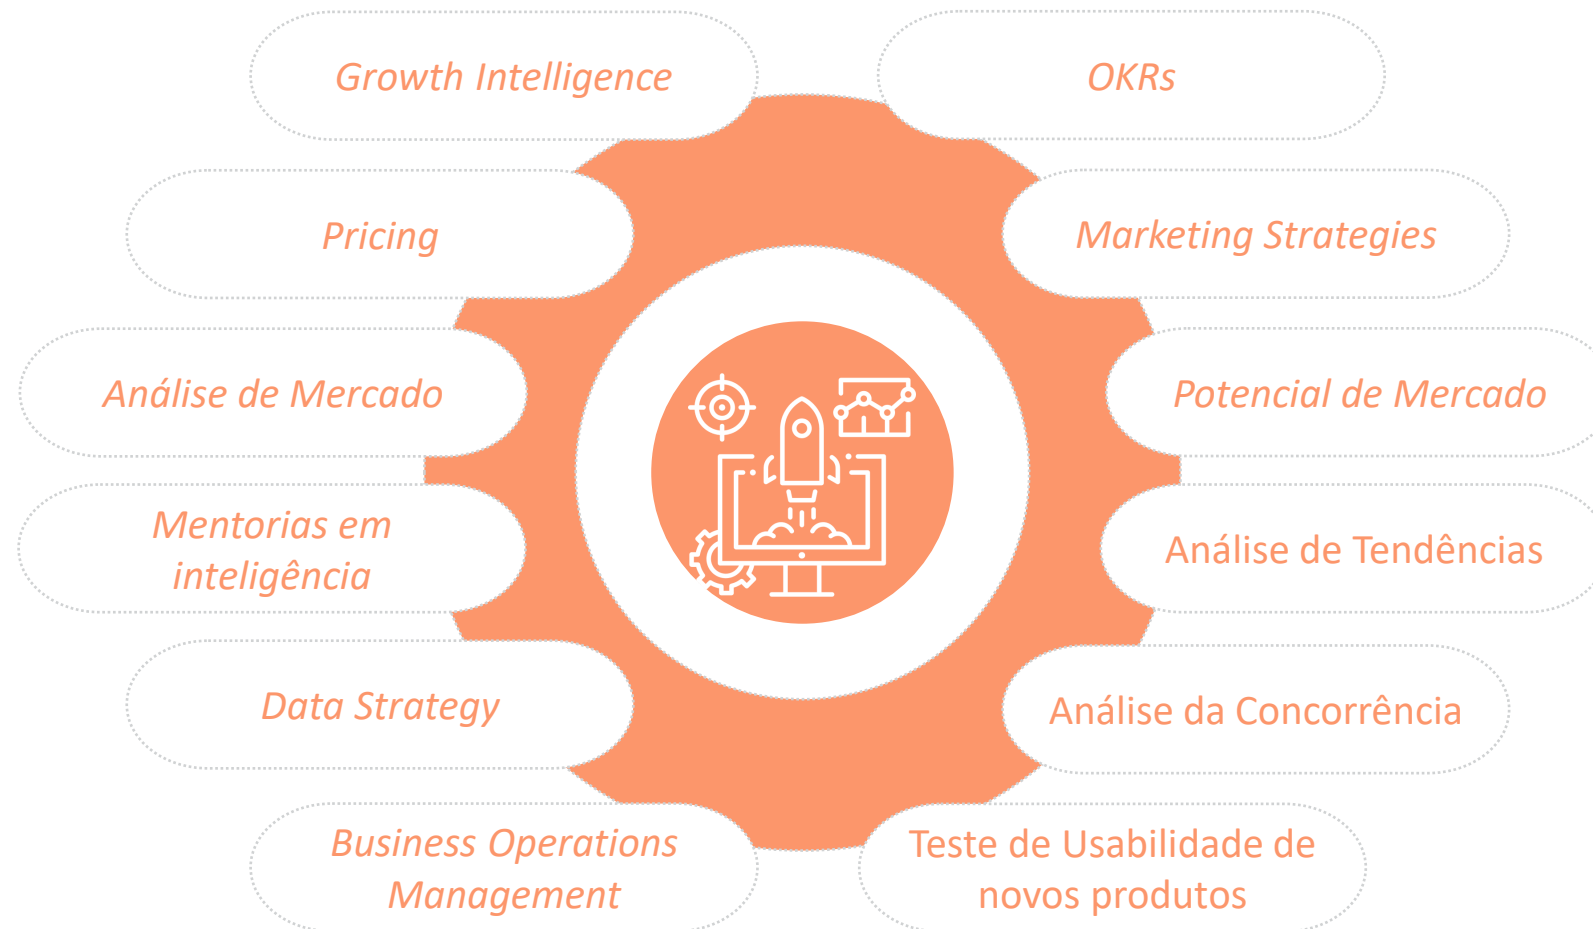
Growth Intelligence

OKRs

Pricing

Marketing Strategies

Análise de Mercado

Potencial de Mercado

Mentorias em inteligência

Análise de Tendências

Data Strategy

Análise da Concorrência

Business Operations Management

Teste de Usabilidade de novos produtos